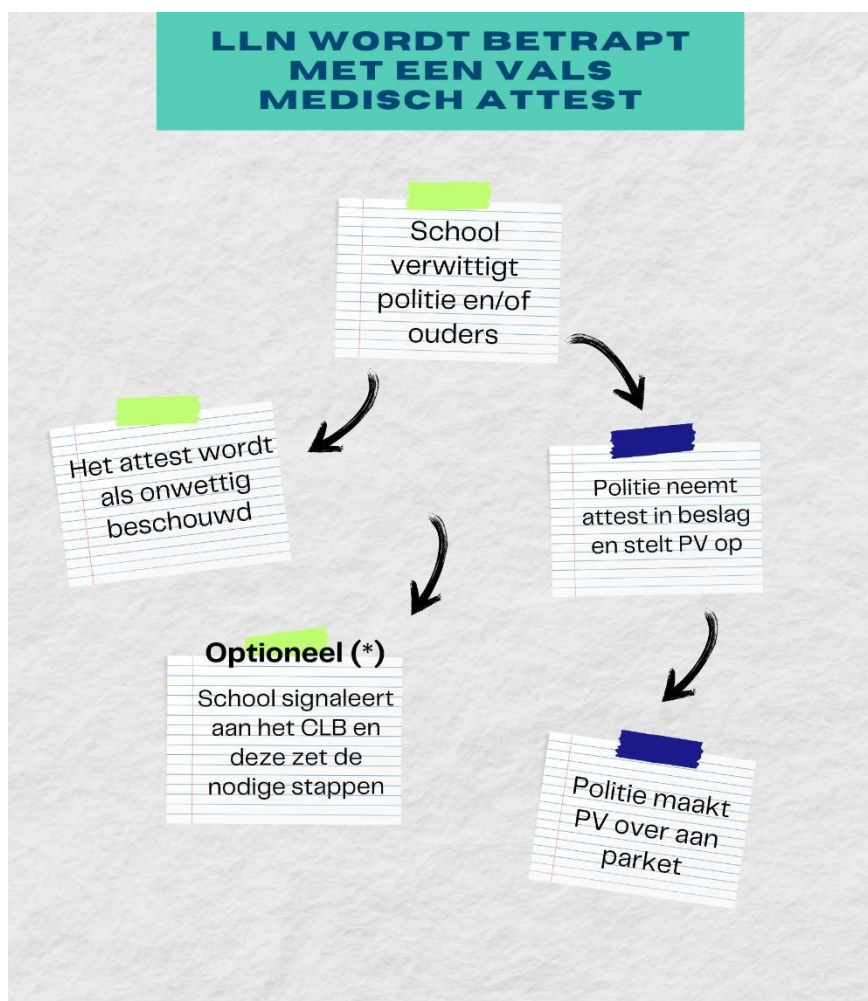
LLN WORDT BETRAPT MET EEN VALS MEDISCH ATTEST

School verwittigt politie en/of ouders

Het attest wordt als onwettig beschouwd

Politie neemt attest in beslag en stelt PV op

Optioneel (*)

School signaleert aan het CLB en deze zet de nodige stappen

Politie maakt PV over aan parket